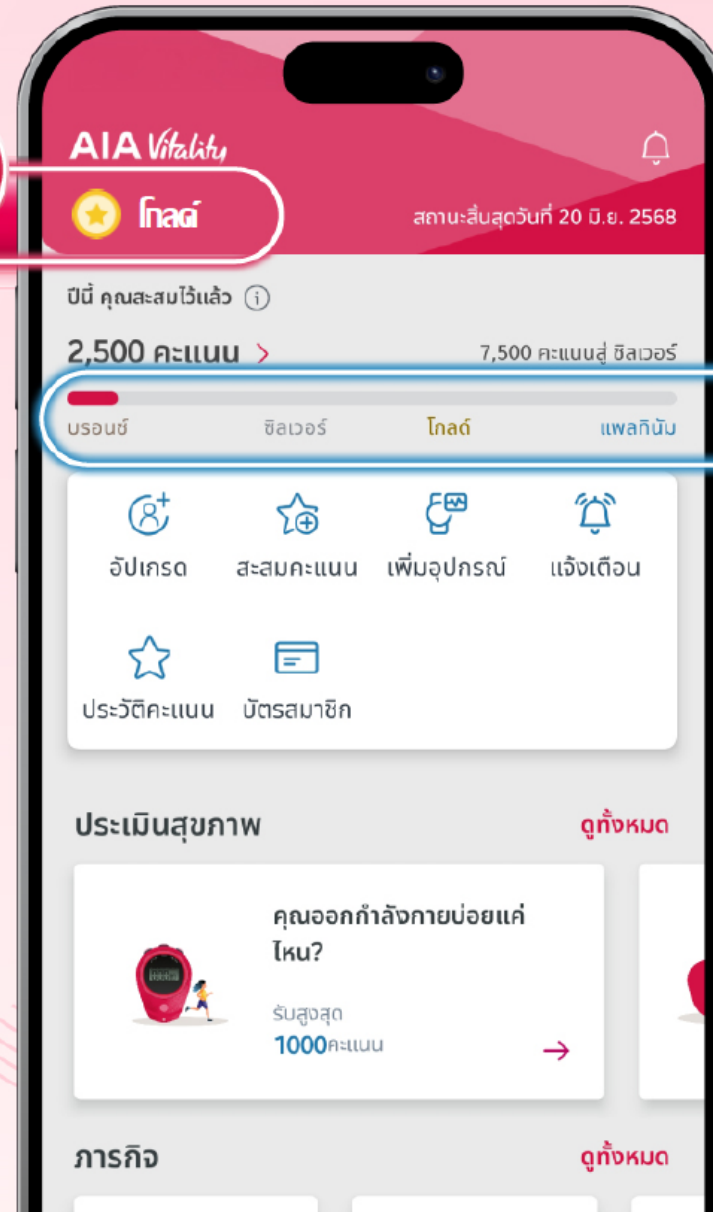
AIA Vitality

โกลด์

สถานะสิ้นสุดวันที่ 20 มิ.ย. 2568

ปีนี้ คุณสะสมไว้แล้ว

2,500 คะแนน >

7,500 คะแนนสู่ ซิลเวอร์

บรอนซ์ ซิลเวอร์ โกลด์ แพลทินัม

อัปเกรด

สะสมคะแนน

เพิ่มอุปกรณ์

แจ้งเตือน

ประวัติคะแนน

บัตรสมาชิก

ประเมินสุขภาพ

ดูทั้งหมด

คุณออกกำลังกายบ่อยแค่ไหน?

รับสูงสุด

1000คะแนน

ภารกิจ

ดูทั้งหมด